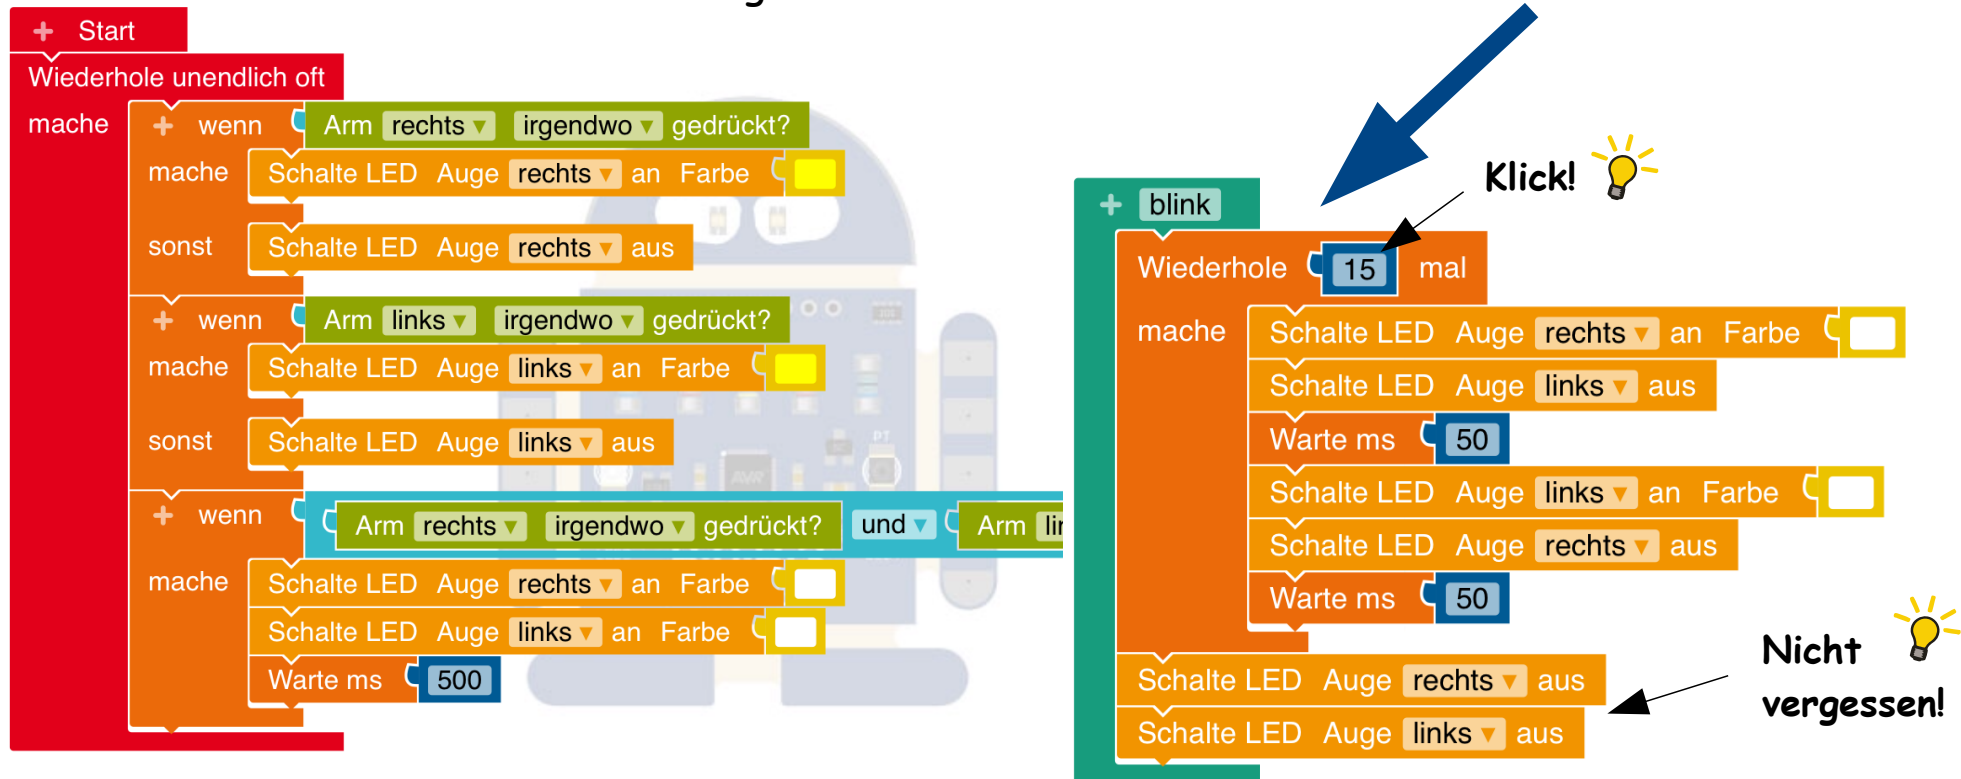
Start
Wiederhole unendlich oft
mache
wenn
Arm rechts irgendwo gedrückt?
mache
Schalte LED Auge rechts an Farbe
sonst
Schalte LED Auge rechts aus
wenn
Arm links irgendwo gedrückt?
mache
Schalte LED Auge links an Farbe
sonst
Schalte LED Auge links aus
wenn
Arm rechts irgendwo gedrückt? und Arm li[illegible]
mache
Schalte LED Auge rechts an Farbe
Schalte LED Auge links an Farbe
Warte ms 500

blink
Klick!
Wiederhole 15 mal
mache
Schalte LED Auge rechts an Farbe
Schalte LED Auge links aus
Warte ms 50
Schalte LED Auge links an Farbe
Schalte LED Auge rechts aus
Warte ms 50
Schalte LED Auge rechts aus
Schalte LED Auge links aus
Nicht vergessen!